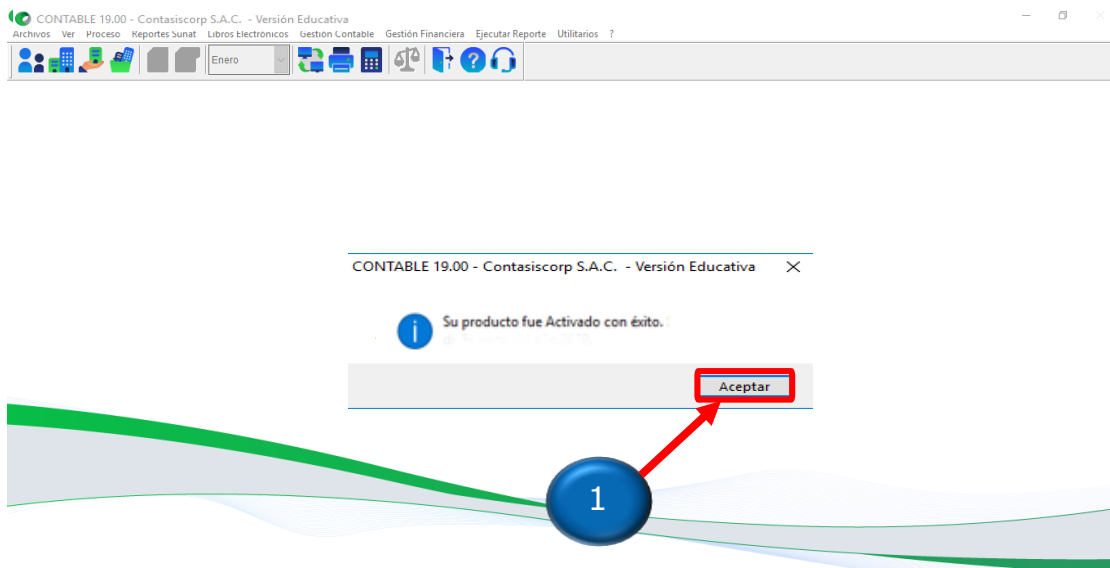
CONTABLE 19.00 - Contasiscorp S.A.C. - Versión Educativa

Archivos Ver Proceso Reportes Sunat Libros Electronicos Gestion Contable Gestión Financiera Ejecutar Reporte Utilitarios ?

Enero

CONTABLE 19.00 - Contasiscorp S.A.C. - Versión Educativa

Su producto fue Activado con éxito.

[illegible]

Aceptar

1